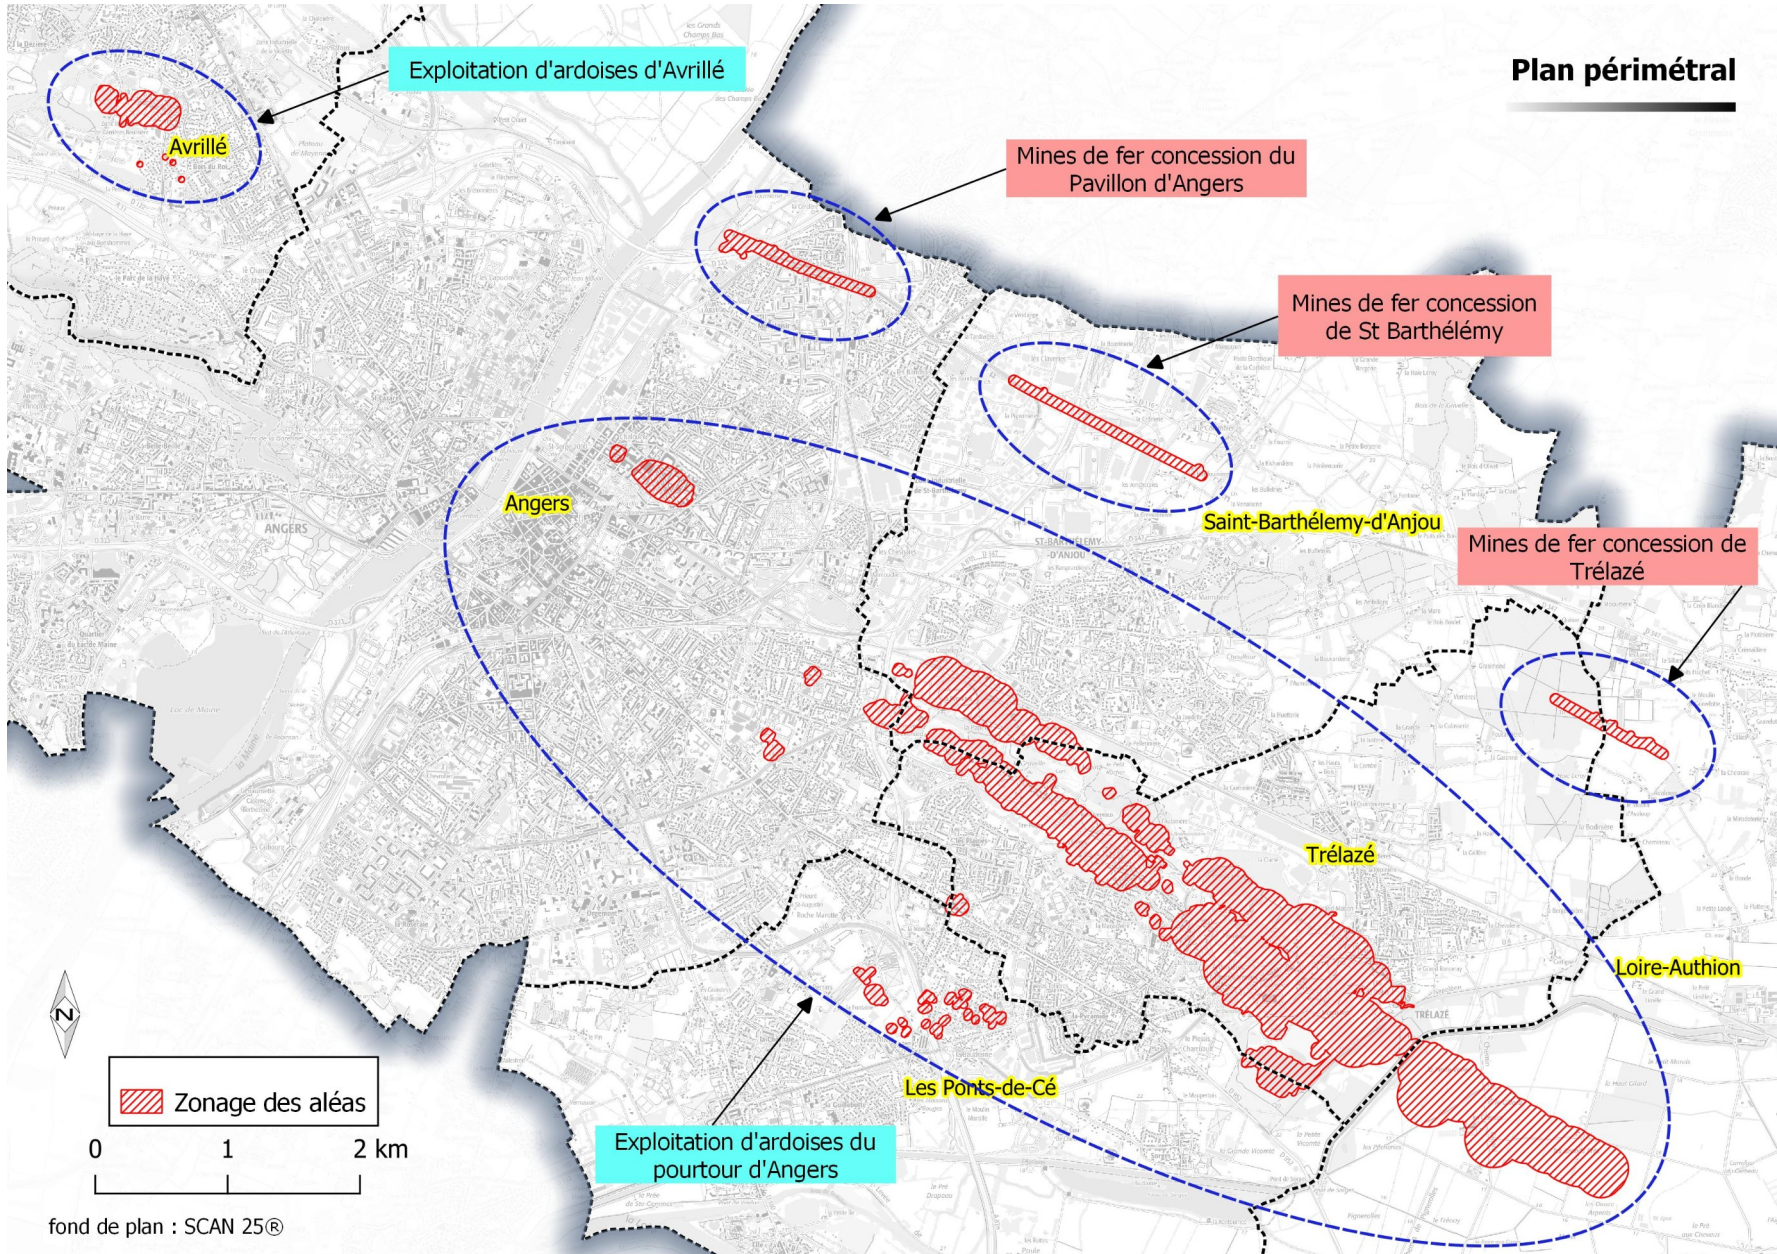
Plan périmétral

Exploitation d'ardoises d'Avrillé

Avrillé

Mines de fer concession du Pavillon d'Angers

Mines de fer concession de St Barthélémy

Angers

ANGERS

Saint-Barthélemy-d'Anjou

ST-BARTHÉLEMY-D'ANJOU

Mines de fer concession de Trélazé

Trélazé

TRÉLAZÉ

Loire-Authion

Les Ponts-de-Cé

Exploitation d'ardoises du pourtour d'Angers

N

Zonage des aléas

0 1 2 km

fond de plan : SCAN 25®